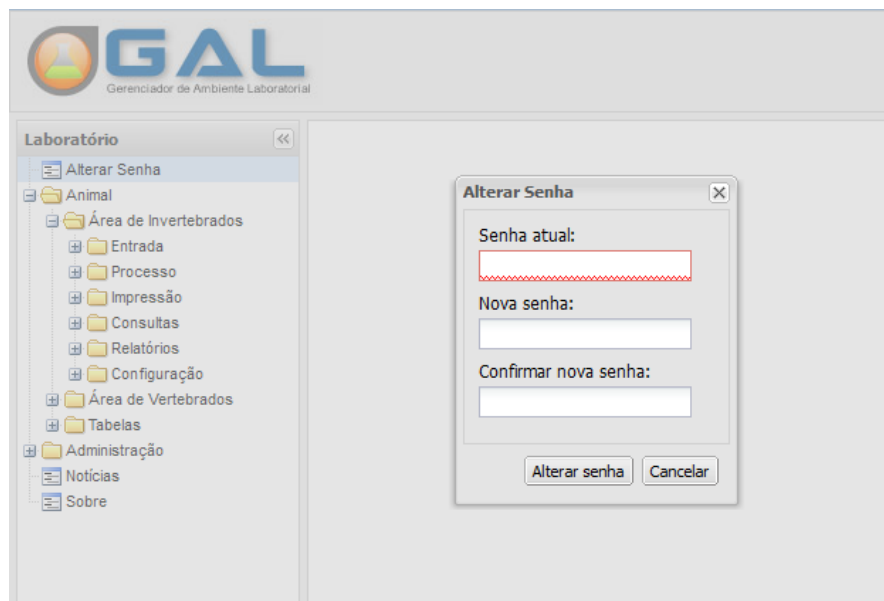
GAL
Gerenciador de Ambiente Laboratorial

Laboratório
Alterar Senha
Animal
Área de Invertebrados
Entrada
Processo
Impressão
Consultas
Relatórios
Configuração
Área de Vertebrados
Tabelas
Administração
Notícias
Sobre

Alterar Senha
Senha atual:
Nova senha:
Confirmar nova senha:
Alterar senha
Cancelar